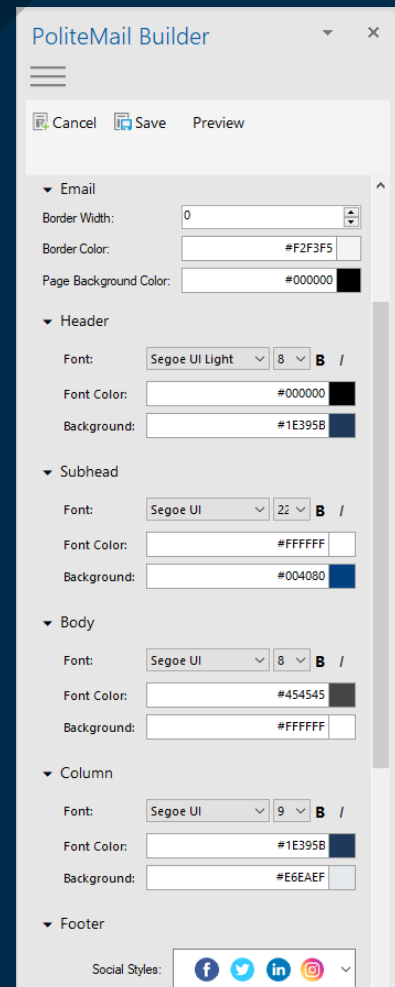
PoliteMail Builder

Cancel Save Preview

Email
Border Width: 0
Border Color: #F2F3F5
Page Background Color: #000000

Header
Font: Segoe UI Light 8 B I
Font Color: #000000
Background: #1E395B

Subhead
Font: Segoe UI 22 B I
Font Color: #FFFFFF
Background: #004080

Body
Font: Segoe UI 8 B I
Font Color: #454545
Background: #FFFFFF

Column
Font: Segoe UI 9 B I
Font Color: #1E395B
Background: #E6EAEF

Footer
Social Styles: